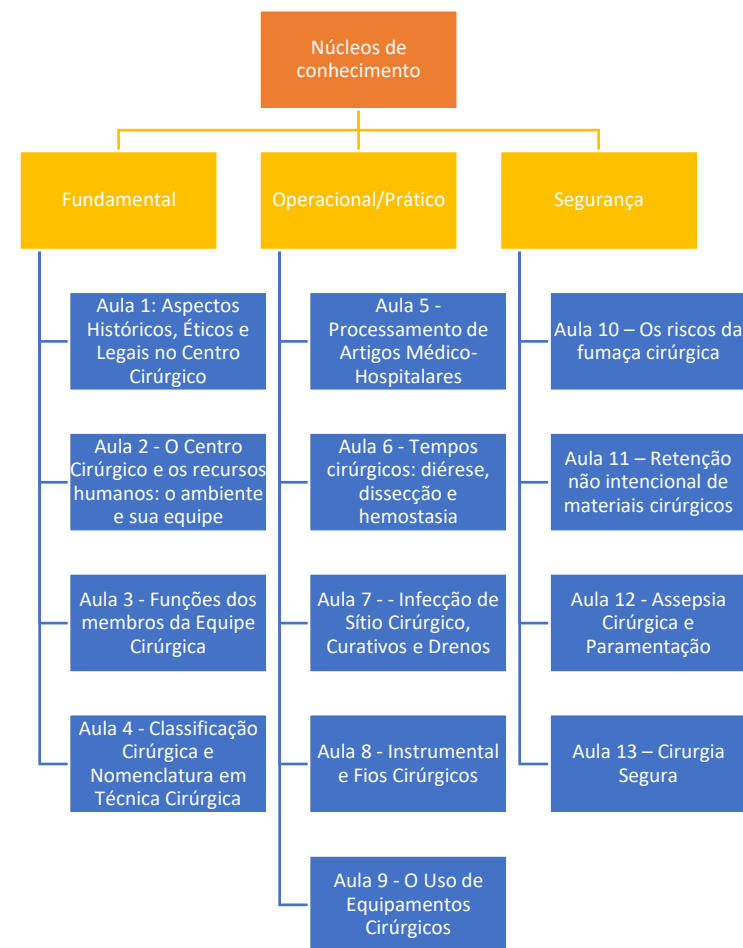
Núcleos de conhecimento

Fundamental

Aula 1: Aspectos Históricos, Éticos e Legais no Centro Cirúrgico

Aula 2 - O Centro Cirúrgico e os recursos humanos: o ambiente e sua equipe

Aula 3 - Funções dos membros da Equipe Cirúrgica

Aula 4 - Classificação Cirúrgica e Nomenclatura em Técnica Cirúrgica

Operacional/Prático

Aula 5 - Processamento de Artigos Médico-Hospitalares

Aula 6 - Tempos cirúrgicos: diérese, dissecção e hemostasia

Aula 7 - - Infecção de Sítio Cirúrgico, Curativos e Drenos

Aula 8 - Instrumental e Fios Cirúrgicos

Aula 9 - O Uso de Equipamentos Cirúrgicos

Segurança

Aula 10 – Os riscos da fumaça cirúrgica

Aula 11 – Retenção não intencional de materiais cirúrgicos

Aula 12 - Assepsia Cirúrgica e Paramentação

Aula 13 – Cirurgia Segura